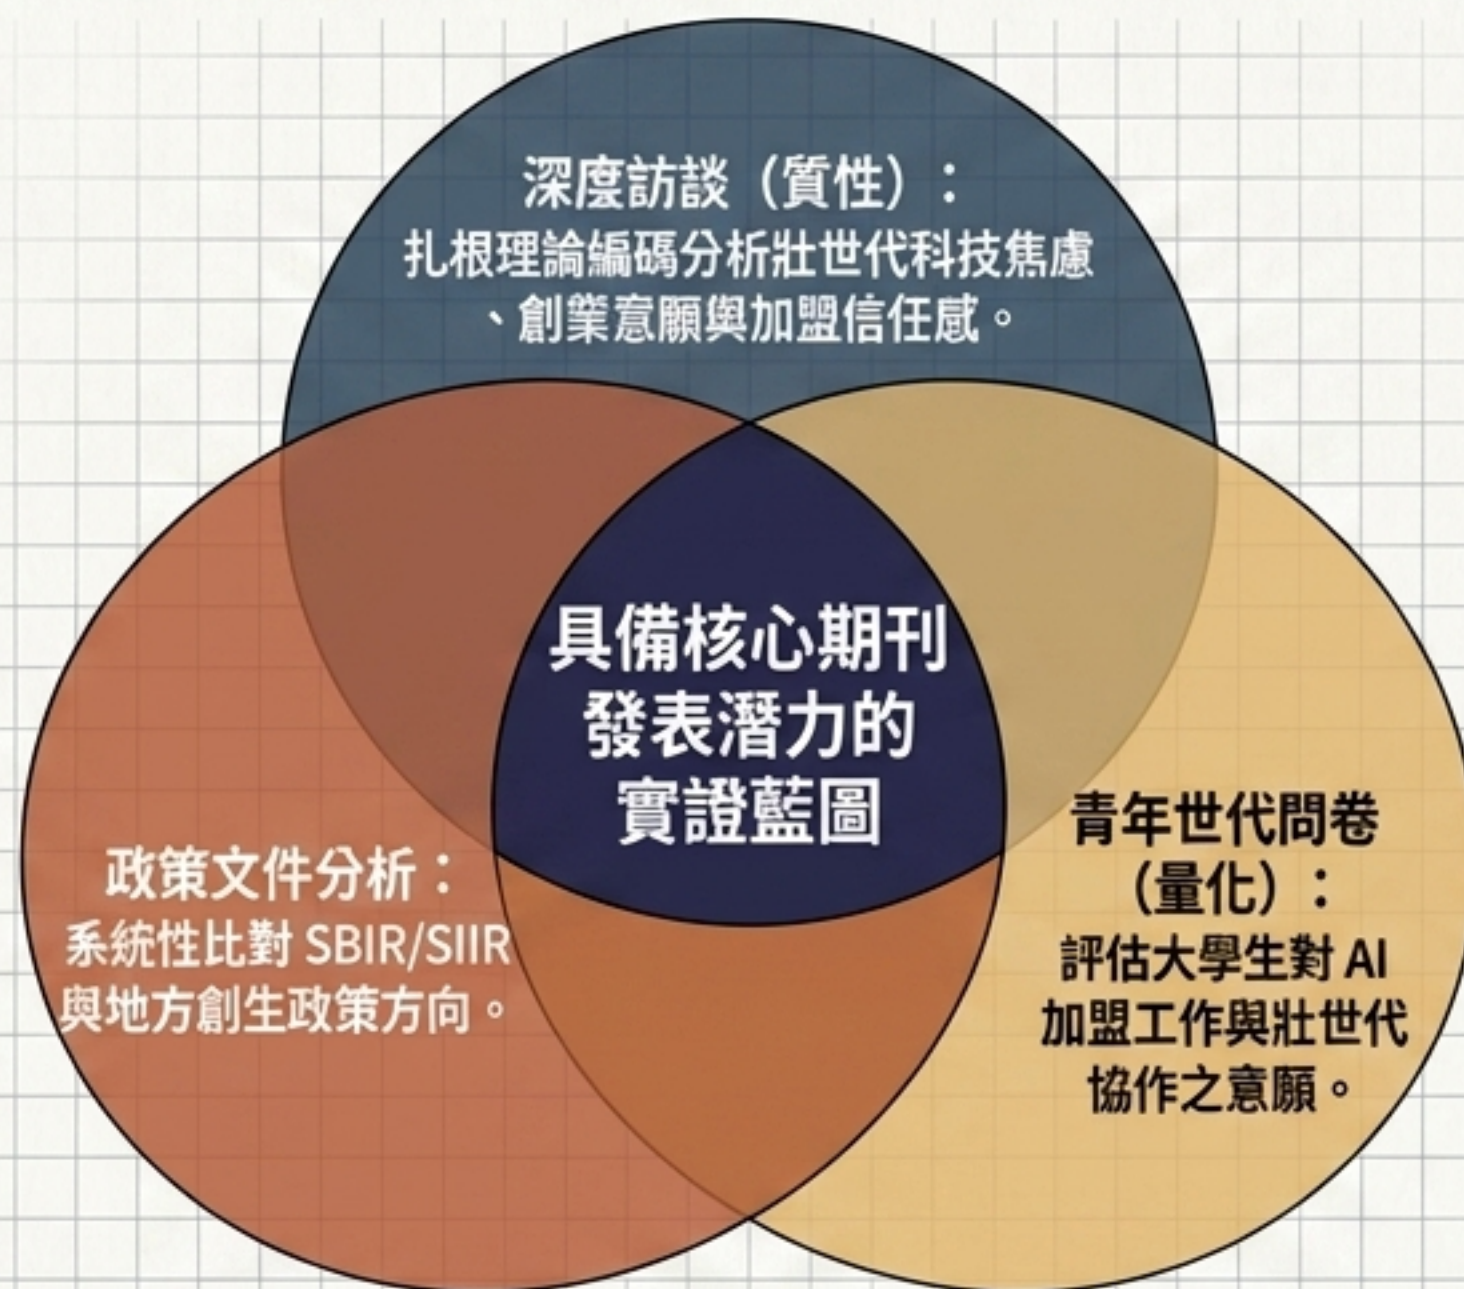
深度訪談（質性）：
扎根理論編碼分析壯世代科技焦慮、創業意願與加盟信任感。

具備核心期刊發表潛力的實證藍圖

政策文件分析：
系統性比對 SBIR/SIIR 與地方創生政策方向。

青年世代問卷（量化）：
評估大學生對 AI 加盟工作與壯世代協作之意願。